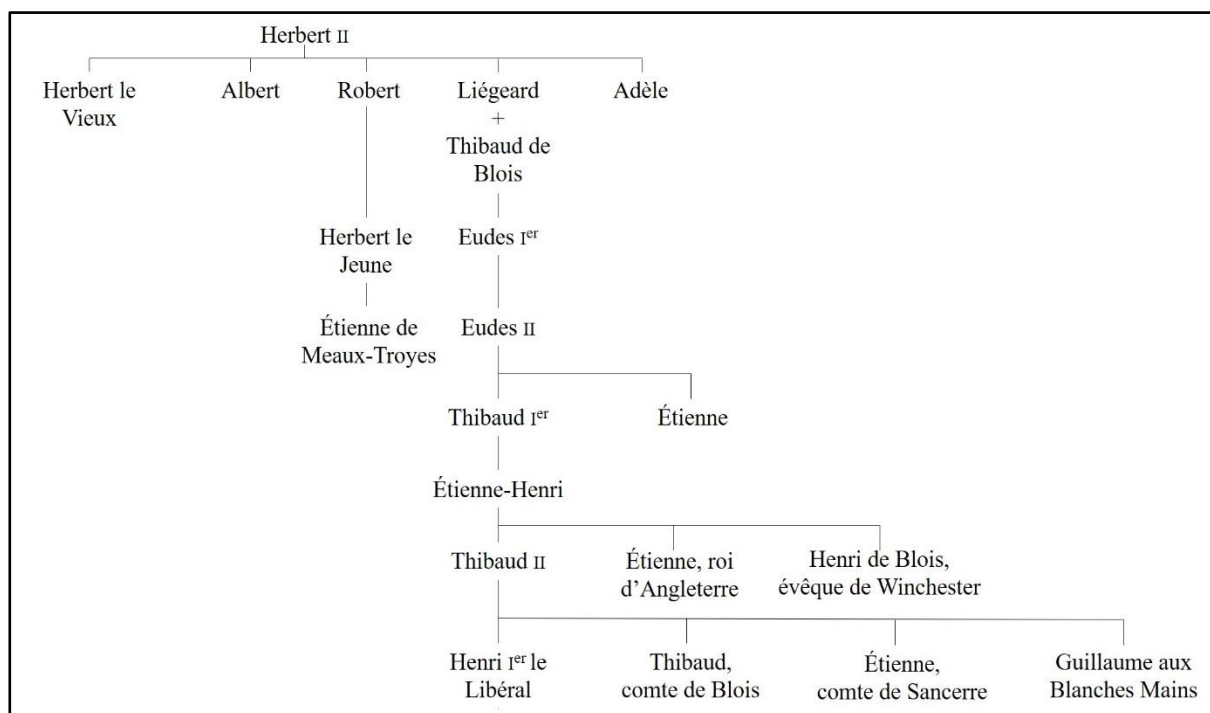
Herbert II

Herbert le Vieux

Albert

Robert

Liégeard + Thibaud de Blois

Adèle

Herbert le Jeune

Étienne de Meaux-Troyes

Eudes I$^{er}$

Eudes II

Thibaud I$^{er}$

Étienne

Étienne-Henri

Thibaud II

Étienne, roi d'Angleterre

Henri de Blois, évêque de Winchester

Henri I$^{er}$ le Libéral

Thibaud, comte de Blois

Étienne, comte de Sancerre

Guillaume aux Blanches Mains